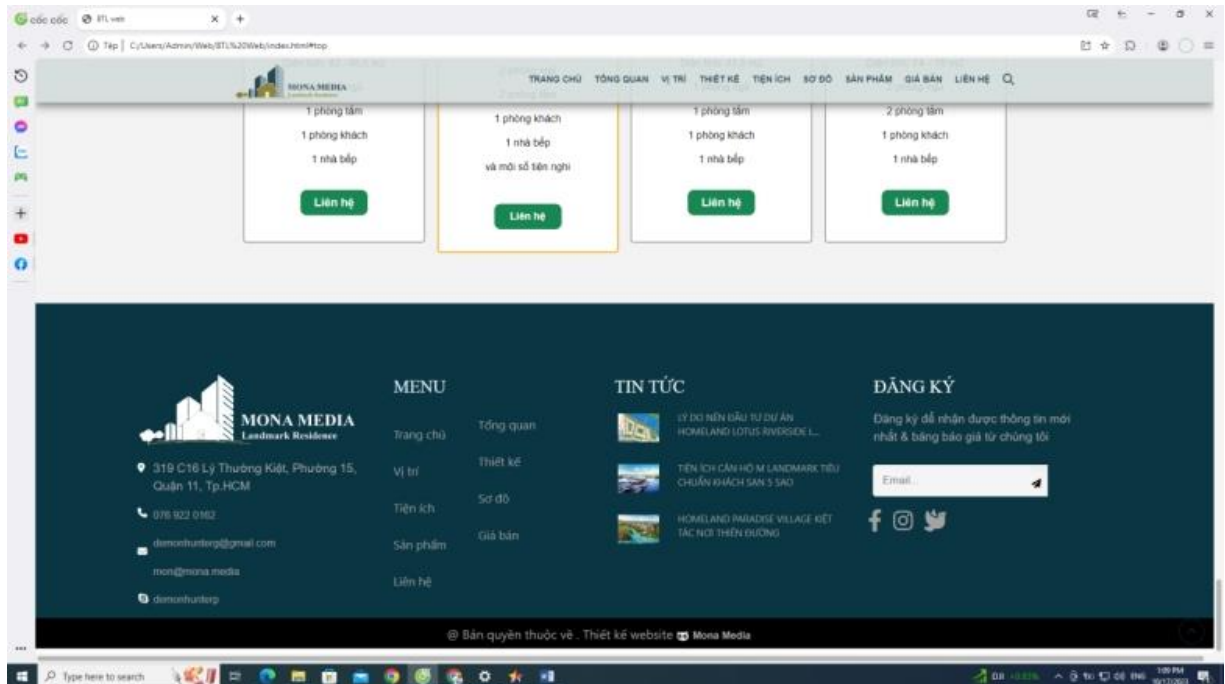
cốc cốc BTL web × +

Tệp | C:/Users/Admin/Web/BTL%20Web/index.html#top

MONA MEDIA

TRANG CHỦ TỔNG QUAN VỊ TRÍ THIẾT KẾ TIỆN ÍCH SƠ ĐỒ SẢN PHẨM GIÁ BÁN LIÊN HỆ

1 phòng tắm
1 phòng khách
1 nhà bếp
Liên hệ

1 phòng khách
1 nhà bếp
và một số tiện nghi
Liên hệ

1 phòng tắm
1 phòng khách
1 nhà bếp
Liên hệ

2 phòng tắm
1 phòng khách
1 nhà bếp
Liên hệ

MONA MEDIA
Landmark Residence

319 C16 Lý Thường Kiệt, Phường 15, Quận 11, Tp.HCM

076 922 0162

demonhunterg@gmail.com

mon@mona.media

demonhunterp

MENU

Trang chủ
Tổng quan
Vị trí
Thiết kế
Tiện ích
Sơ đồ
Sản phẩm
Giá bán
Liên hệ

TIN TỨC

LÝ DO NÊN ĐẦU TƯ DỰ ÁN HOMELAND LOTUS RIVERSIDE L...

TIỆN ÍCH CĂN HỘ M LANDMARK TIÊU CHUẨN KHÁCH SẠN 5 SAO

HOMELAND PARADISE VILLAGE KIỆT TÁC NƠI THIÊN ĐƯỜNG

ĐĂNG KÝ

Đăng ký để nhận được thông tin mới nhất & bảng báo giá từ chúng tôi

Email

@ Bản quyền thuộc về . Thiết kế website Mona Media

Type here to search